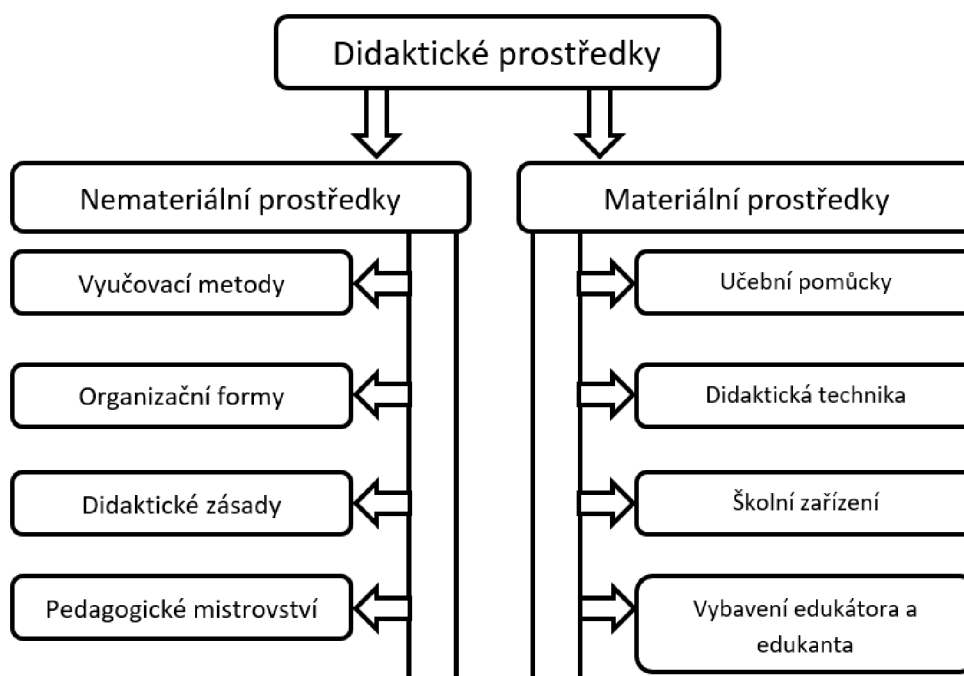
Didaktické prostředky

Nemateriální prostředky

Vyučovací metody

Organizační formy

Didaktické zásady

Pedagogické mistrovství

Materiální prostředky

Učební pomůcky

Didaktická technika

Školní zařízení

Vybavení edukátora a edukanta